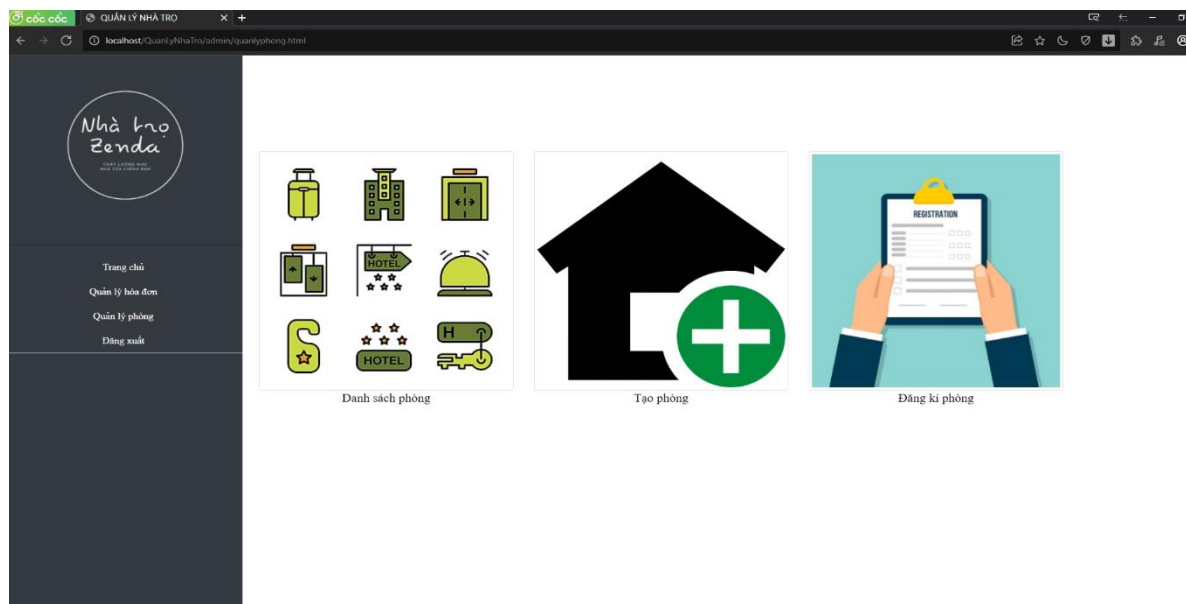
cốc cốc
QUẢN LÝ NHÀ TRỌ
localhost/QuanLyNhaTro/admin/quanlyphong.html

Nhà trọ Zenda
CHẤT LƯỢNG NHƯ NHÀ CỦA CHÍNH BẠN

Trang chủ
Quản lý hóa đơn
Quản lý phòng
Đăng xuất

HOTEL
HOTEL
H
Danh sách phòng

Tạo phòng

REGISTRATION
Đăng kí phòng